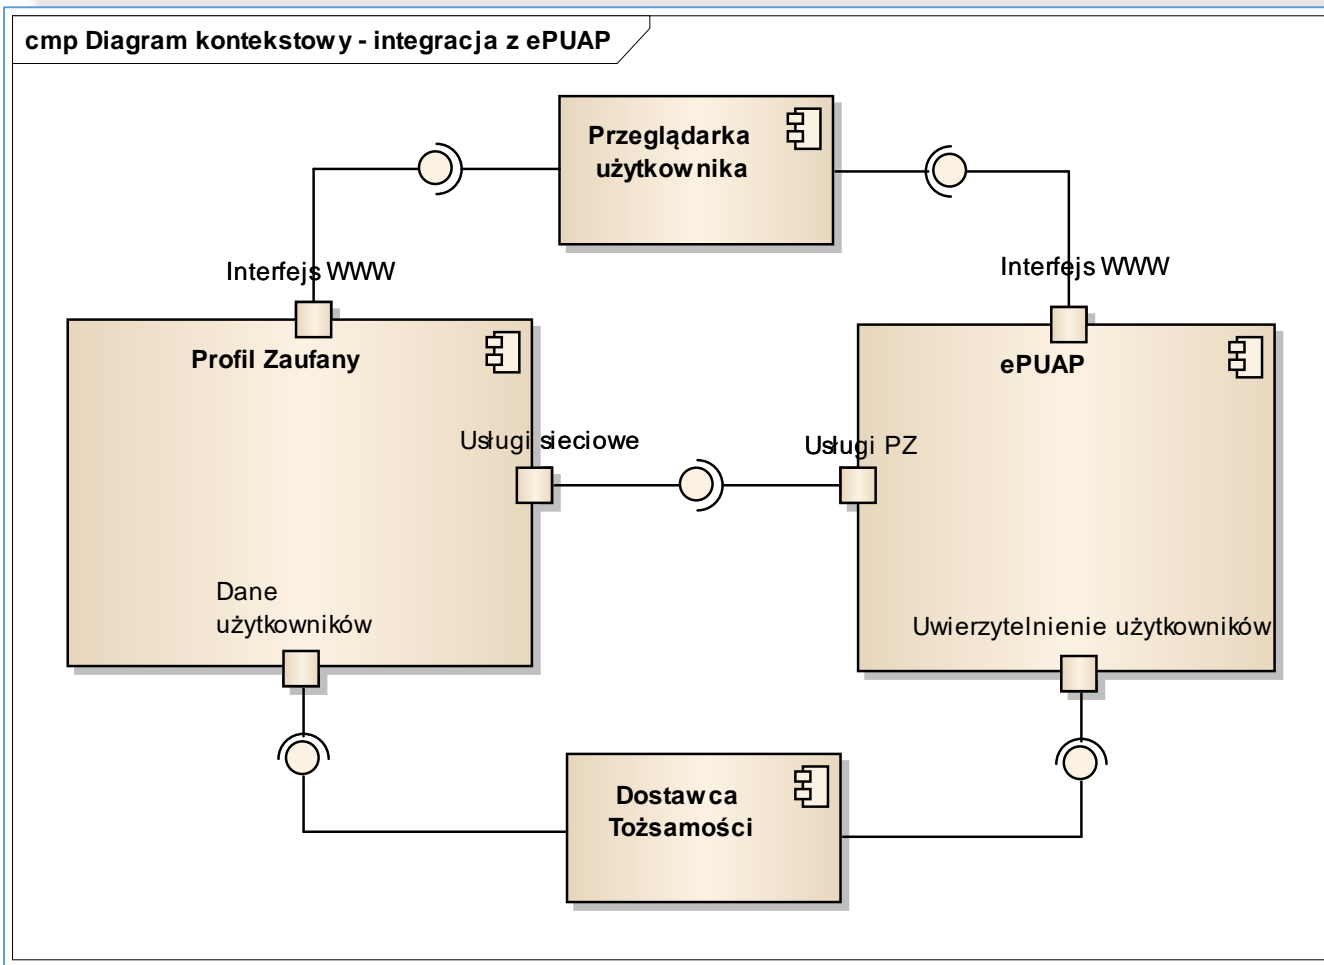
cmp Diagram kontekstowy - integracja z ePUAP

Przeglądarka użytkownika

Interfejs WWW

Interfejs WWW

Profil Zaufany

ePUAP

Usługi sieciowe

Usługi PZ

Dane użytkowników

Uwierzytelnienie użytkowników

Dostawca Tożsamości